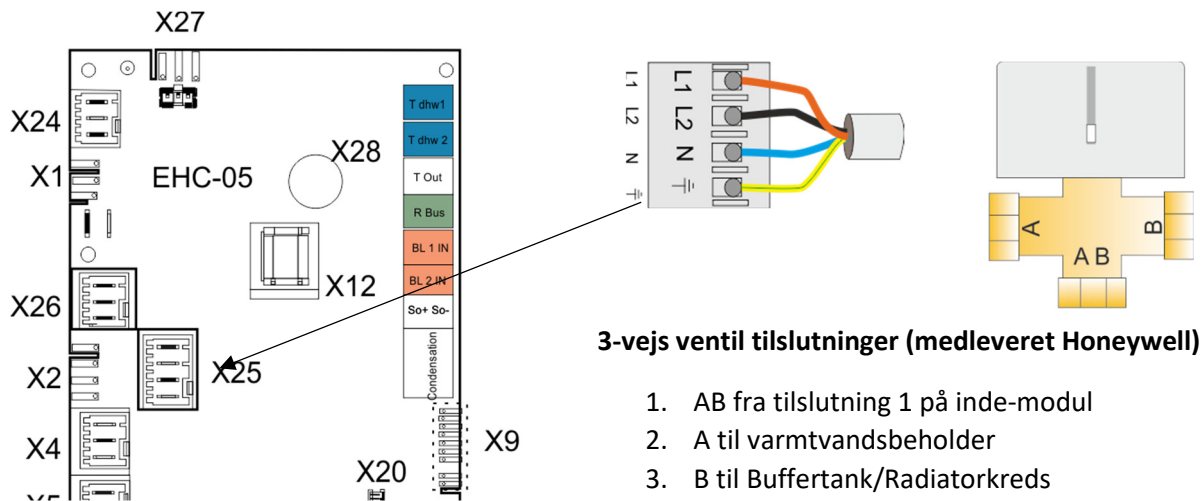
X27

X24

X1

EHC-05

X28

T dhw1

T dhw 2

T Out

R Bus

BL 1 IN

BL 2 IN

So+ So-

Condensation

X12

X26

X2

X25

X4

X9

X20

L1 L1

L2 L2

N N

⏚ ⏚

A

B

A B

3-vejs ventil tilslutninger (medleveret Honeywell)

1. AB fra tilslutning 1 på inde-modul
2. A til varmtvandsbeholder
3. B til Buffertank/Radiatorkreds